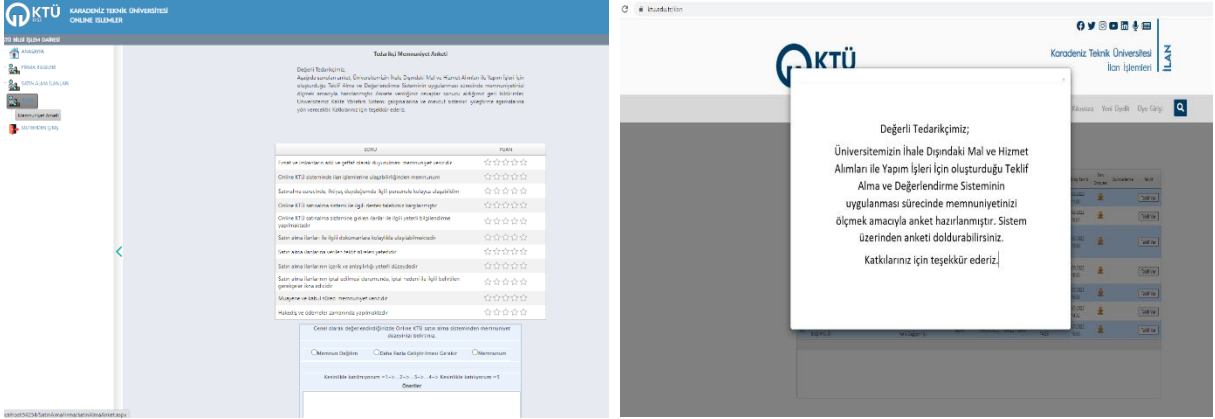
KTÜ
KARADENİZ TEKNİK ÜNİVERSİTESİ
ONLINE İSLEMLER

TÜ BİLGİ İŞLEM DAİRESİ
ANASAYFA
FİRMA BİLGİLERİ
SATIN ALMA İLANLARI
Memnuniyet Anketi
SİSTEMDEN ÇIKIŞ

Tedarikçi Memnuniyet Anketi

Değerli Tedarikçimiz;
Aşağıda sorulan anket, Üniversitemizin İhale Dışındaki Mal ve Hizmet Alımları ile Yapım İşleri İçin oluşturduğu Teklif Alma ve Değerlendirme Sisteminin uygulanması sürecinde memnuniyetinizi ölçmek amacıyla hazırlanmıştır. Ankete verdiğiniz cevaplar sorunu aldığımız geri bildirimler Üniversitemiz Kalite Yönetim Sistemi çalışmalarına ve mevcut sistemin geliştirme aşamalarına yön verecektir. Katkılarınız için teşekkür ederiz.

| SORU | PUAN |
|---|---|
| Firmalar ve istemlere açık ve şeffaf olarak duyurulması memnuniyet verici dir | ☆☆☆☆☆ |
| Online KTÜ sisteminde ilan işlemlerine ulaşabildiğimden memnunum | ☆☆☆☆☆ |
| Satınalma sürecinde, ihtiyaç duyduğumda ilgili personele kolayca ulaşabildim | ☆☆☆☆☆ |
| Online KTÜ satınalma sistemi ile ilgili destek taleplerim karşılanmıştır | ☆☆☆☆☆ |
| Online KTÜ satınalma sistemine girilen ilanlar ile ilgili yeterli bilgilendirme yapılmaktadır | ☆☆☆☆☆ |
| Satın alma ilanları ile ilgili dokümanlara kolaylıkla ulaşabilmekteyim | ☆☆☆☆☆ |
| Satın alma ilanlarına verilen teklif süreleri yeterlidir | ☆☆☆☆☆ |
| Satın alma ilanlarının içerik ve anlaşılırlığı yeterli düzeydedir | ☆☆☆☆☆ |
| Satın alma ilanlarının iptal edilmesi durumunda, iptal nedeni ile ilgili bildirilen gerekçeler ikna edicidir | ☆☆☆☆☆ |
| Muayene ve kabul süreci memnuniyet vericidir | ☆☆☆☆☆ |
| Hakediş ve ödemeler zamanında yapılmaktadır | ☆☆☆☆☆ |

Genel olarak değerlendirildiğinde Online KTÜ satın alma sisteminden memnuniyet düzeyinizi belirtiniz.
Memnun Değilim  Daha Fazla Geliştirilmesi Gerekir  Memnunum

Kesinlikle katılmıyorum =1-->...2-->...3-->...4--> Kesinlikle katılıyorum =5
Öneriler

calhost:54234/Satinalma/Firma/SatinAlmaAnket.aspx

ktu.edu.tr/ilan

KTÜ
Karadeniz Teknik Üniversitesi
İlan İşlemleri
İLAN
Yeni Üyelik  Üye Girişi
Teklif Ver

Değerli Tedarikçimiz;
Üniversitemizin İhale Dışındaki Mal ve Hizmet Alımları ile Yapım İşleri İçin oluşturduğu Teklif Alma ve Değerlendirme Sisteminin uygulanması sürecinde memnuniyetinizi ölçmek amacıyla anket hazırlanmıştır. Sistem üzerinden anketi doldurabilirsiniz.
Katkılarınız için teşekkür ederiz.